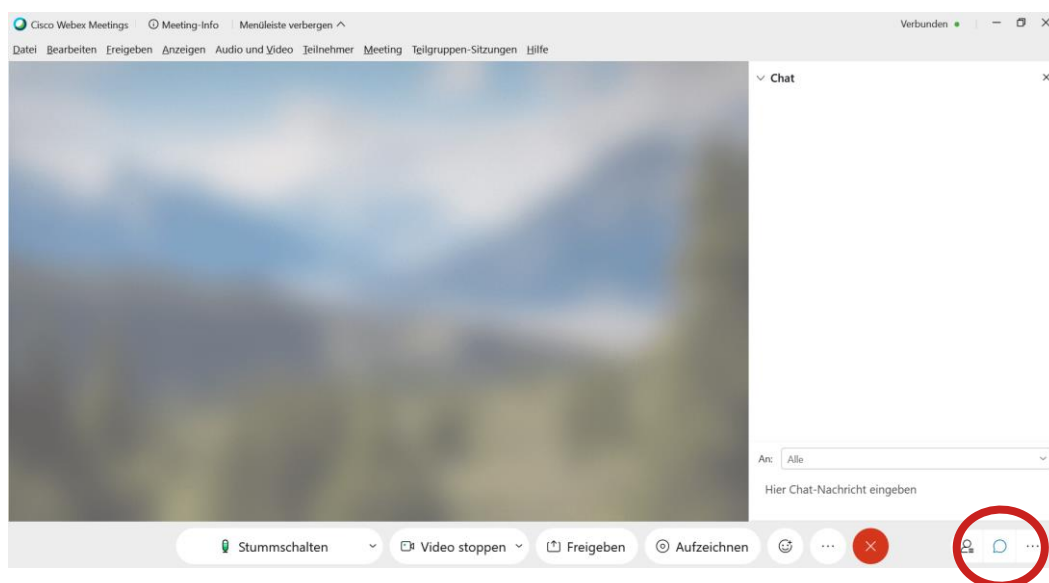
Cisco Webex Meetings | Meeting-Info | Menüleiste verbergen ^

Verbunden ●

Datei Bearbeiten Freigeben Anzeigen Audio und Video Teilnehmer Meeting Teilgruppen-Sitzungen Hilfe

Chat

An: Alle

Hier Chat-Nachricht eingeben

Stummschalten

Video stoppen

Freigeben

Aufzeichnen

...

...